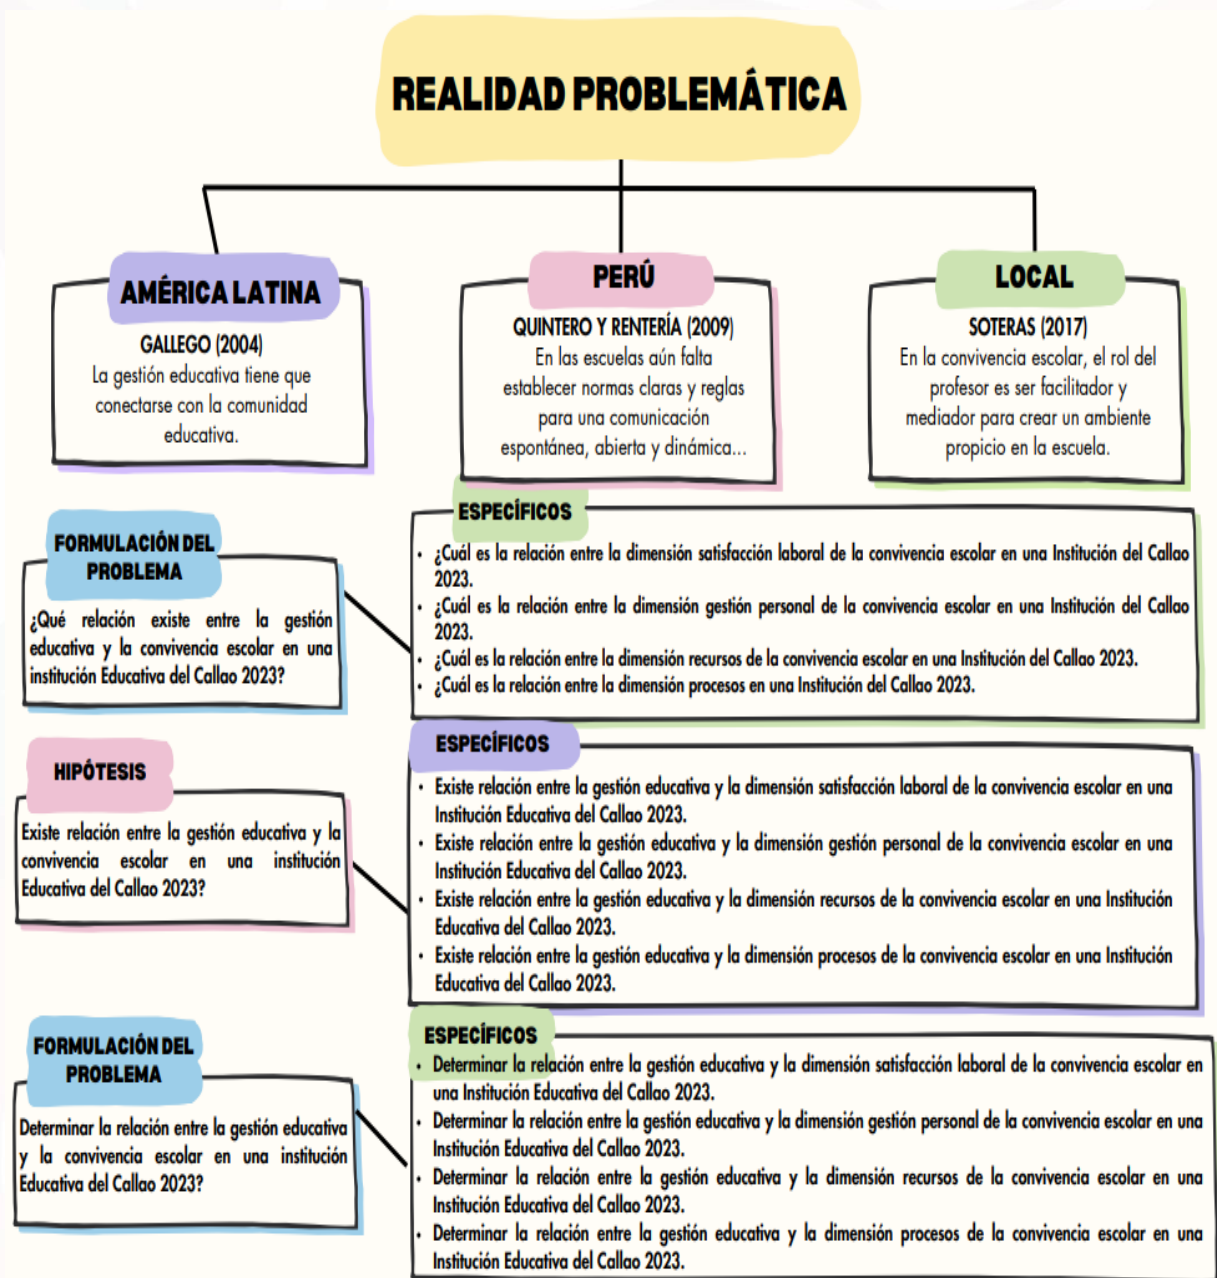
REALIDAD PROBLEMÁTICA

AMÉRICA LATINA

GALLEGO (2004)
La gestión educativa tiene que conectarse con la comunidad educativa.

PERÚ

QUINTERO Y RENTERÍA (2009)
En las escuelas aún falta establecer normas claras y reglas para una comunicación espontánea, abierta y dinámica...

LOCAL

SOTERAS (2017)
En la convivencia escolar, el rol del profesor es ser facilitador y mediador para crear un ambiente propicio en la escuela.

FORMULACIÓN DEL PROBLEMA

¿Qué relación existe entre la gestión educativa y la convivencia escolar en una institución Educativa del Callao 2023?

ESPECÍFICOS

- ¿Cuál es la relación entre la dimensión satisfacción laboral de la convivencia escolar en una Institución del Callao 2023.
- ¿Cuál es la relación entre la dimensión gestión personal de la convivencia escolar en una Institución del Callao 2023.
- ¿Cuál es la relación entre la dimensión recursos de la convivencia escolar en una Institución del Callao 2023.
- ¿Cuál es la relación entre la dimensión procesos en una Institución del Callao 2023.

HIPÓTESIS

Existe relación entre la gestión educativa y la convivencia escolar en una institución Educativa del Callao 2023?

ESPECÍFICOS

- Existe relación entre la gestión educativa y la dimensión satisfacción laboral de la convivencia escolar en una Institución Educativa del Callao 2023.
- Existe relación entre la gestión educativa y la dimensión gestión personal de la convivencia escolar en una Institución Educativa del Callao 2023.
- Existe relación entre la gestión educativa y la dimensión recursos de la convivencia escolar en una Institución Educativa del Callao 2023.
- Existe relación entre la gestión educativa y la dimensión procesos de la convivencia escolar en una Institución Educativa del Callao 2023.

FORMULACIÓN DEL PROBLEMA

Determinar la relación entre la gestión educativa y la convivencia escolar en una institución Educativa del Callao 2023?

ESPECÍFICOS

- Determinar la relación entre la gestión educativa y la dimensión satisfacción laboral de la convivencia escolar en una Institución Educativa del Callao 2023.
- Determinar la relación entre la gestión educativa y la dimensión gestión personal de la convivencia escolar en una Institución Educativa del Callao 2023.
- Determinar la relación entre la gestión educativa y la dimensión recursos de la convivencia escolar en una Institución Educativa del Callao 2023.
- Determinar la relación entre la gestión educativa y la dimensión procesos de la convivencia escolar en una Institución Educativa del Callao 2023.